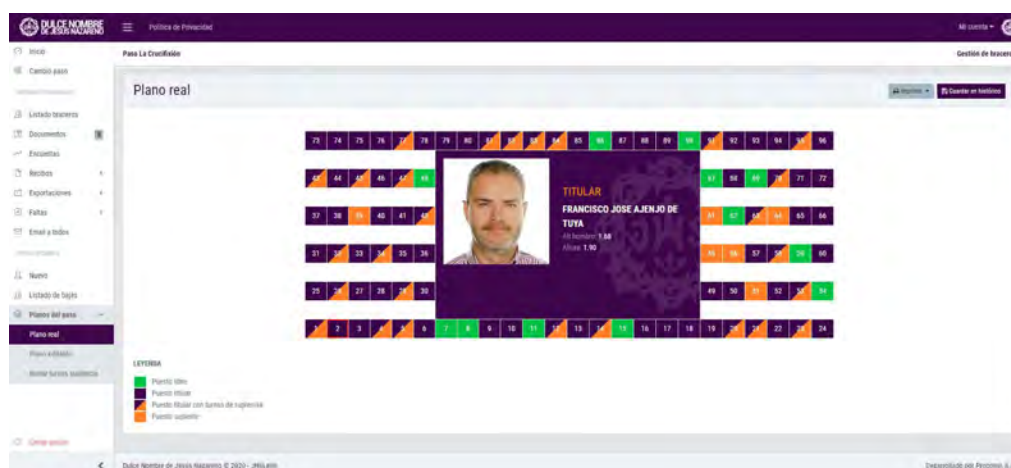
DULCE NOMBRE DE JESUS NAZARENO

Política de Privacidad

Mi cuenta

Inicio
Cambiar paso
Listado braceros
Documentos
Encuestas
Recibos
Exportaciones
Faltas
Email a todos
Nuevo
Listado de bajas
Planos del paso
Plano real
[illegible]
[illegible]

Paso La Crucifixión

Gestión de braceros

Plano real

Imprimir
Guardar en histórico

| 73 | 74 | 75 | 76 | 77 | 78 | 79 | 80 | 81 | 82 | 83 | 84 | 85 | 86 | 87 | 88 | 89 | 90 | 91 | 92 | 93 | 94 | 95 | 96 |

| 43 | 44 | 45 | 46 | 47 | 48 | | 67 | 68 | 69 | 70 | 71 | 72 |
| 37 | 38 | 39 | 40 | 41 | 42 | | 61 | 62 | 63 | 64 | 65 | 66 |
| 31 | 32 | 33 | 34 | 35 | 36 | | 55 | 56 | 57 | 58 | 59 | 60 |
| 25 | 26 | 27 | 28 | 29 | 30 | | 49 | 50 | 51 | 52 | 53 | 54 |

| 1 | 2 | 3 | 4 | 5 | 6 | 7 | 8 | 9 | 10 | 11 | 12 | 13 | 14 | 15 | 16 | 17 | 18 | 19 | 20 | 21 | 22 | 23 | 24 |

TITULAR
FRANCISCO JOSE AJENJO DE TUYA
Alt hombro: 1.58
Altura: 1.90

LEYENDA
Puesto libre
Puesto titular
Puesto titular con turnos de suplencia
Puesto suplente

Cerrar sesión

Dulce Nombre de Jesús Nazareno © 2020 - JHSLabs

Desarrollado por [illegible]